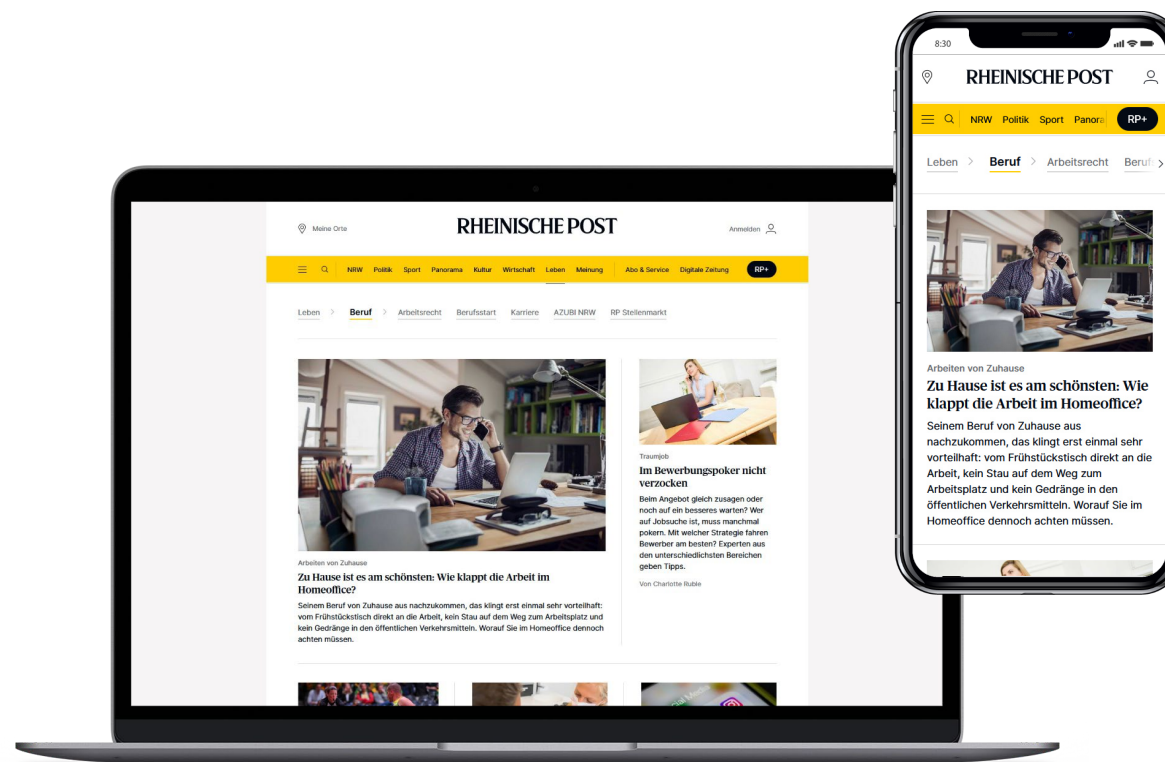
Meine Orte

RHEINISCHE POST

Anmelden

NRW Politik Sport Panorama Kultur Wirtschaft Leben Meinung Abo & Service Digitale Zeitung RP+

Leben > Beruf > Arbeitsrecht Berufsstart Karriere AZUBI NRW RP Stellenmarkt

Arbeiten von Zuhause

Zu Hause ist es am schönsten: Wie klappt die Arbeit im Homeoffice?

Seinem Beruf von Zuhause aus nachzukommen, das klingt erst einmal sehr vorteilhaft: vom Frühstückstisch direkt an die Arbeit, kein Stau auf dem Weg zum Arbeitsplatz und kein Gedränge in den öffentlichen Verkehrsmitteln. Worauf Sie im Homeoffice dennoch achten müssen.

Traumjob

Im Bewerbungspoker nicht verzocken

Beim Angebot gleich zusagen oder noch auf ein besseres warten? Wer auf Jobsuche ist, muss manchmal pokern. Mit welcher Strategie fahren Bewerber am besten? Experten aus den unterschiedlichsten Bereichen geben Tipps.

Von Charlotte Ruble

8:30

RHEINISCHE POST

NRW Politik Sport Panora RP+

Leben > Beruf > Arbeitsrecht Beruf >

Arbeiten von Zuhause

Zu Hause ist es am schönsten: Wie klappt die Arbeit im Homeoffice?

Seinem Beruf von Zuhause aus nachzukommen, das klingt erst einmal sehr vorteilhaft: vom Frühstückstisch direkt an die Arbeit, kein Stau auf dem Weg zum Arbeitsplatz und kein Gedränge in den öffentlichen Verkehrsmitteln. Worauf Sie im Homeoffice dennoch achten müssen.